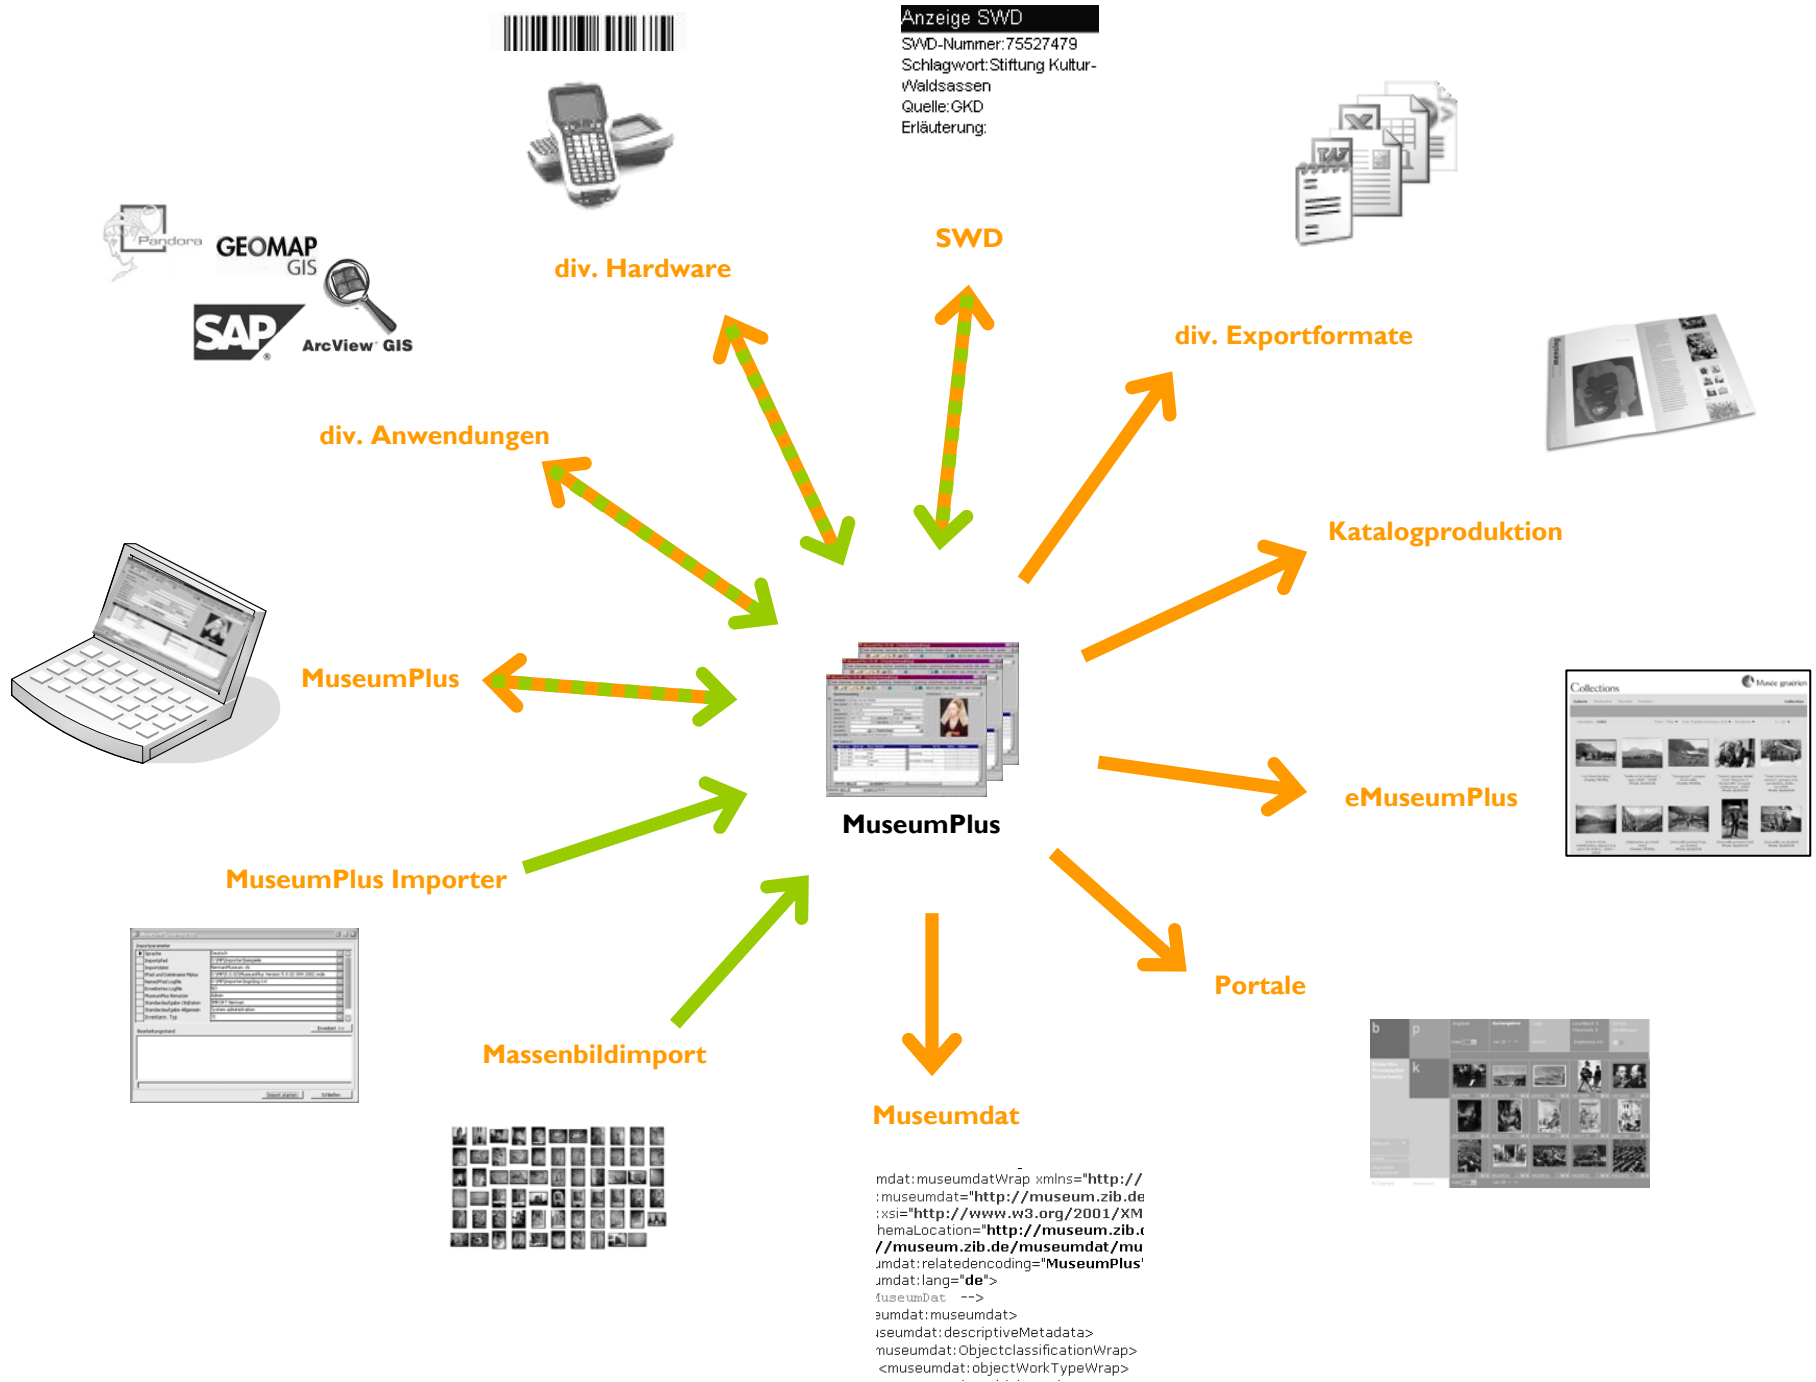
Anzeige SWD
SWD-Nummer:75527479
Schlagwort:Stiftung Kultur-Waldsassen
Quelle:GKD
Erläuterung:

Pandora
GEOMAP GIS
SAP
ArcView GIS

div. Hardware

SWD

div. Exportformate

div. Anwendungen

Katalogproduktion

MuseumPlus

MuseumPlus

Collections

eMuseumPlus

MuseumPlus Importer

Portale

Massenbildimport

Museumdat

mdat:museumdatWrap xmlns="http://
:museumdat="http://museum.zib.de
:xsi="http://www.w3.org/2001/XM
hemaLocation="http://museum.zib.
//museum.zib.de/museumdat/mu
ımdat:relatedencoding="MuseumPlus"
ımdat:lang="de">
luseumDat -->
eumdat:museumdat>
ıseumdat:descriptiveMetadata>
nuseumdat:ObjectclassificationWrap>
<museumdat:objectWorkTypeWrap>